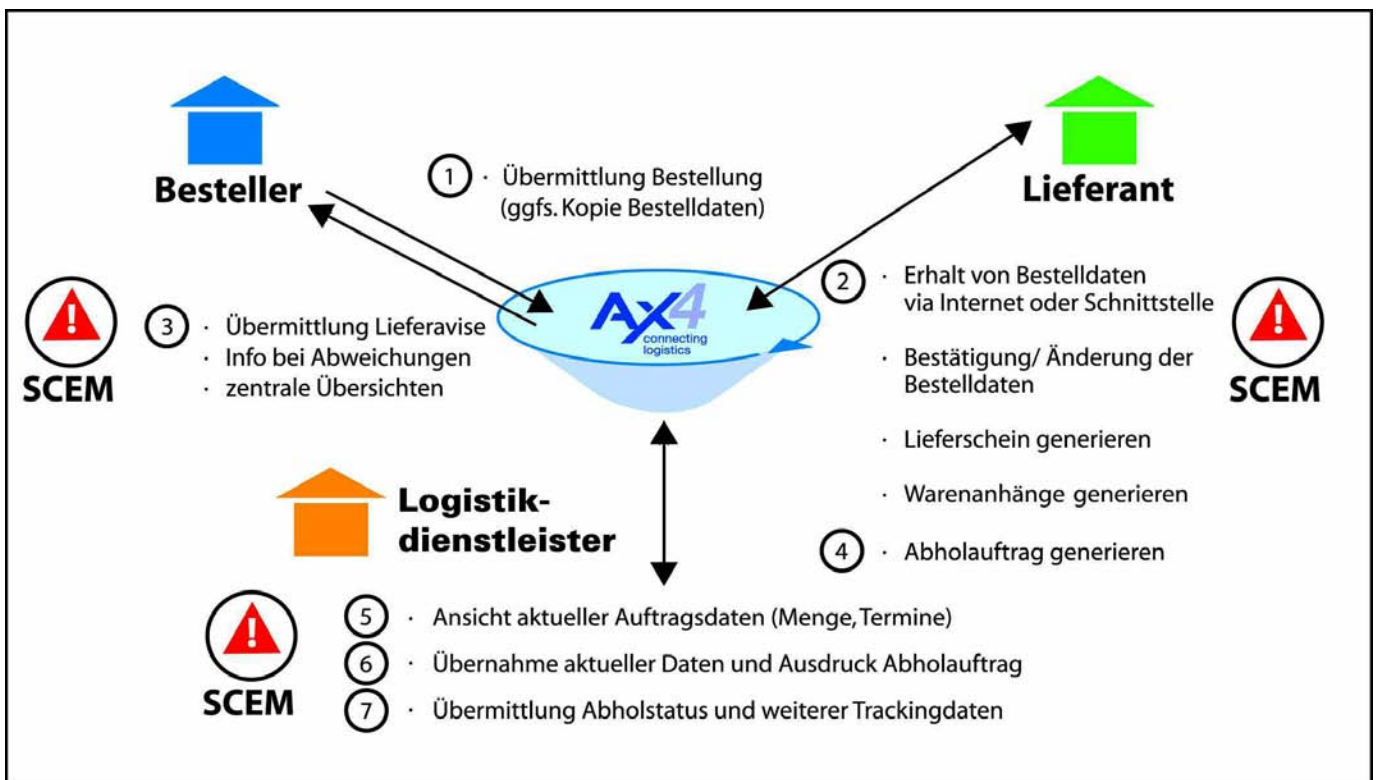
Besteller

1 · Übermittlung Bestellung (ggfs. Kopie Bestelldaten)

Lieferant

SCEM

3 · Übermittlung Lieferavise
· Info bei Abweichungen
· zentrale Übersichten

AX4 connecting logistics

2 · Erhalt von Bestelldaten via Internet oder Schnittstelle

· Bestätigung/ Änderung der Bestelldaten

· Lieferschein generieren

· Warenanhänge generieren

4 · Abholauftrag generieren

SCEM

Logistikdienstleister

SCEM

5 · Ansicht aktueller Auftragsdaten (Menge, Termine)
6 · Übernahme aktueller Daten und Ausdruck Abholauftrag
7 · Übermittlung Abholstatus und weiterer Trackingdaten